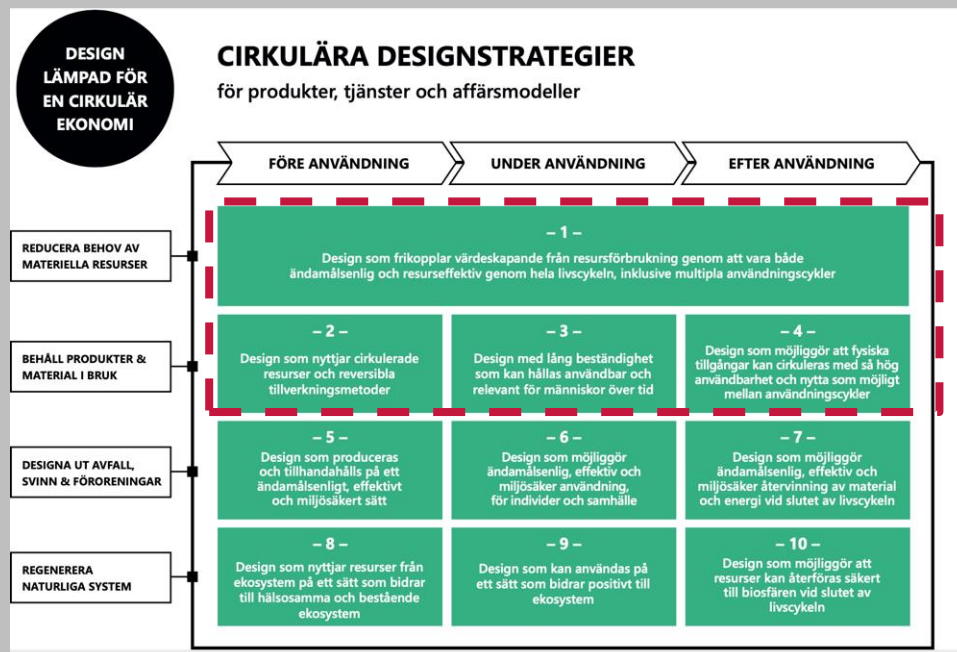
DESIGN LÄMPAD FÖR EN CIRKULÄR EKONOMI

CIRKULÄRA DESIGNSTRATEGIER

för produkter, tjänster och affärsmodeller

FÖRE ANVÄNDNING

UNDER ANVÄNDNING

EFTER ANVÄNDNING

REDUCERA BEHOV AV MATERIELLA RESURSER

– 1 –

Design som frikopplar värdeskapande från resursförbrukning genom att vara både ändamålsenlig och resurseffektiv genom hela livscykeln, inklusive multipla användningscykler

BEHÅLL PRODUKTER & MATERIAL I BRUK

– 2 –

Design som nyttjar cirkulerade resurser och reversibla tillverkningsmetoder

– 3 –

Design med lång beständighet som kan hållas användbar och relevant för människor över tid

– 4 –

Design som möjliggör att fysiska tillgångar kan cirkuleras med så hög användbarhet och nytta som möjligt mellan användningscykler

DESIGNA UT AVFALL, SVINN & FÖRORENINGAR

– 5 –

Design som produceras och tillhandahålls på ett ändamålsenligt, effektivt och miljösäkert sätt

– 6 –

Design som möjliggör ändamålsenlig, effektiv och miljösäker användning, för individer och samhälle

– 7 –

Design som möjliggör ändamålsenlig, effektiv och miljösäker återvinning av material och energi vid slutet av livscykeln

REGENERERA NATURLIGA SYSTEM

– 8 –

Design som nyttjar resurser från ekosystem på ett sätt som bidrar till hälsosamma och bestående ekosystem

– 9 –

Design som kan användas på ett sätt som bidrar positivt till ekosystem

– 10 –

Design som möjliggör att resurser kan återföras säkert till biosfären vid slutet av livscykeln